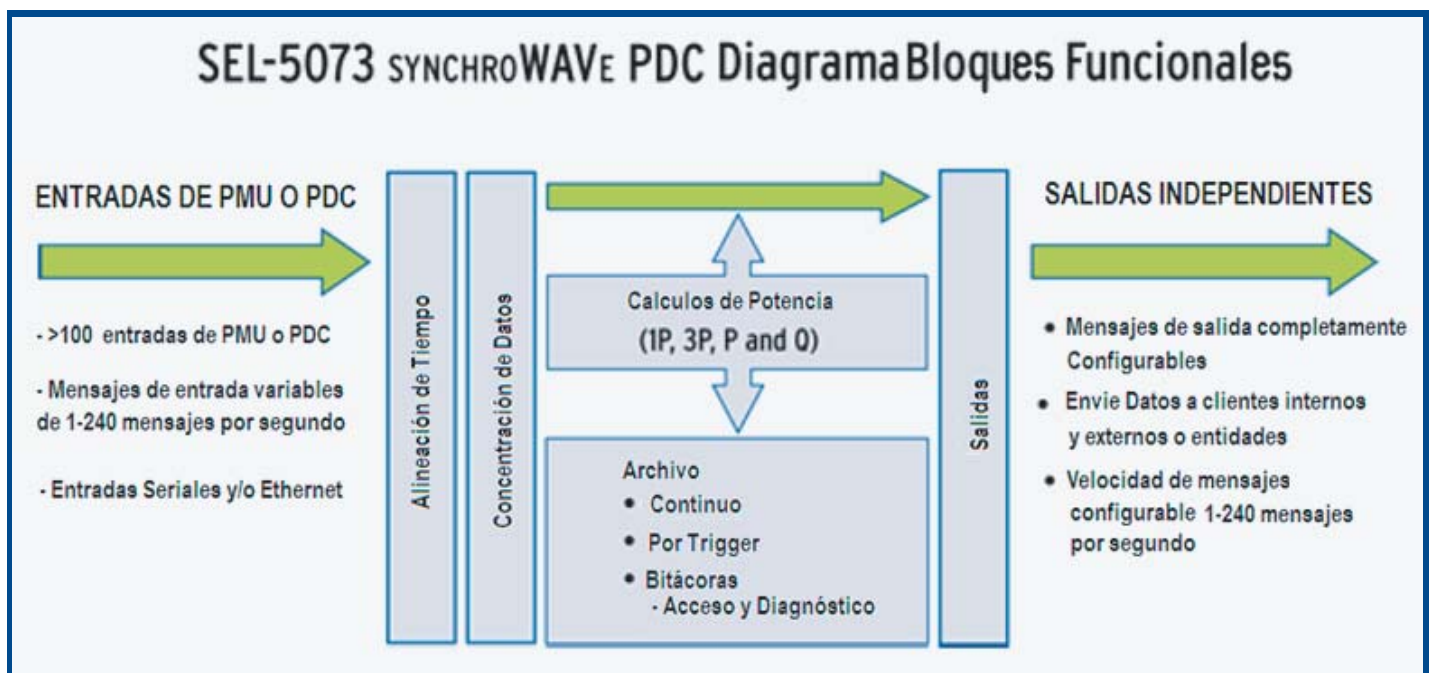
SEL-5073 SYNCHROWAVE PDC Diagrama Bloques Funcionales

ENTRADAS DE PMU O PDC

- >100 entradas de PMU o PDC

- Mensajes de entrada variables de 1-240 mensajes por segundo

- Entradas Seriales y/o Ethernet

Alineación de Tiempo

Concentración de Datos

Calculos de Potencia
(1P, 3P, P and Q)

Archivo
• Continuo
• Por Trigger
• Bitácoras
- Acceso y Diagnóstico

Salidas

SALIDAS INDEPENDIENTES

• Mensajes de salida completamente Configurables

• Envie Datos a clientes internos y externos o entidades

• Velocidad de mensajes configurable 1-240 mensajes por segundo